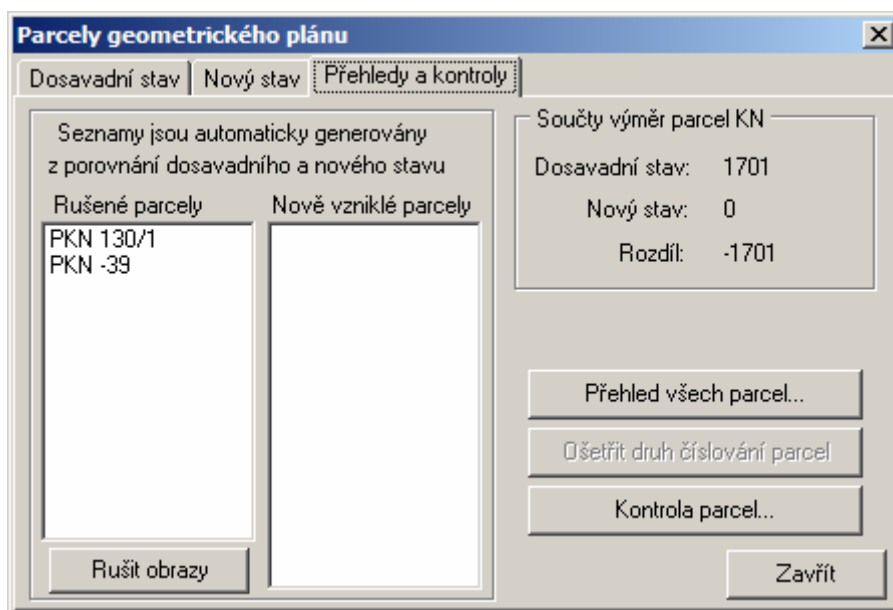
Parcely geometrického plánu

Dosavadní stav | Nový stav | Přehledy a kontroly

Seznamy jsou automaticky generovány z porovnání dosavadního a nového stavu

Rušené parcely
PKN 130/1
PKN -39

Nově vzniklé parcely

Rušit obrazy

Součty výměr parcel KN
Dosavadní stav: 1701
Nový stav: 0
Rozdíl: -1701

Přehled všech parcel...

Ošetřit druh číslování parcel

Kontrola parcel...

Zavřít